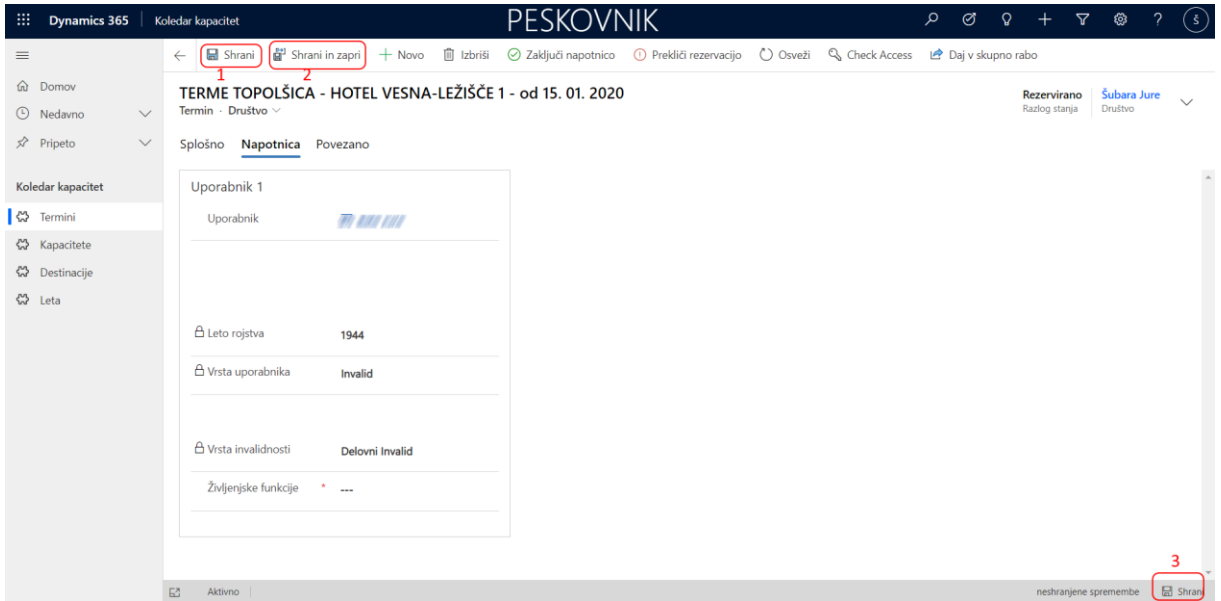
Dynamics 365 | Koledar kapacitet

PESKOVNIK

Š

Shrani 1
Shrani in zapri 2
+ Novo
Izbriši
Zaključi napotnico
Prekliči rezervacijo
Osveži
Check Access
Daj v skupno rabo

Domov
Nedavno
Pripeto

Koledar kapacitet
Termini
Kapacitete
Destinacije
Leta

TERME TOPOLŠICA - HOTEL VESNA-LEŽIŠČE 1 - od 15. 01. 2020
Termin · Društvo

Rezervirano
Razlog stanja

Šubara Jure
Društvo

Splošno Napotnica Povezano

Uporabnik 1

Uporabnik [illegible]

Leto rojstva 1944

Vrsta uporabnika Invalid

Vrsta invalidnosti Delovni Invalid

Življenjske funkcije * ---

3

Aktivno

neshranjene spremembe
Shrani